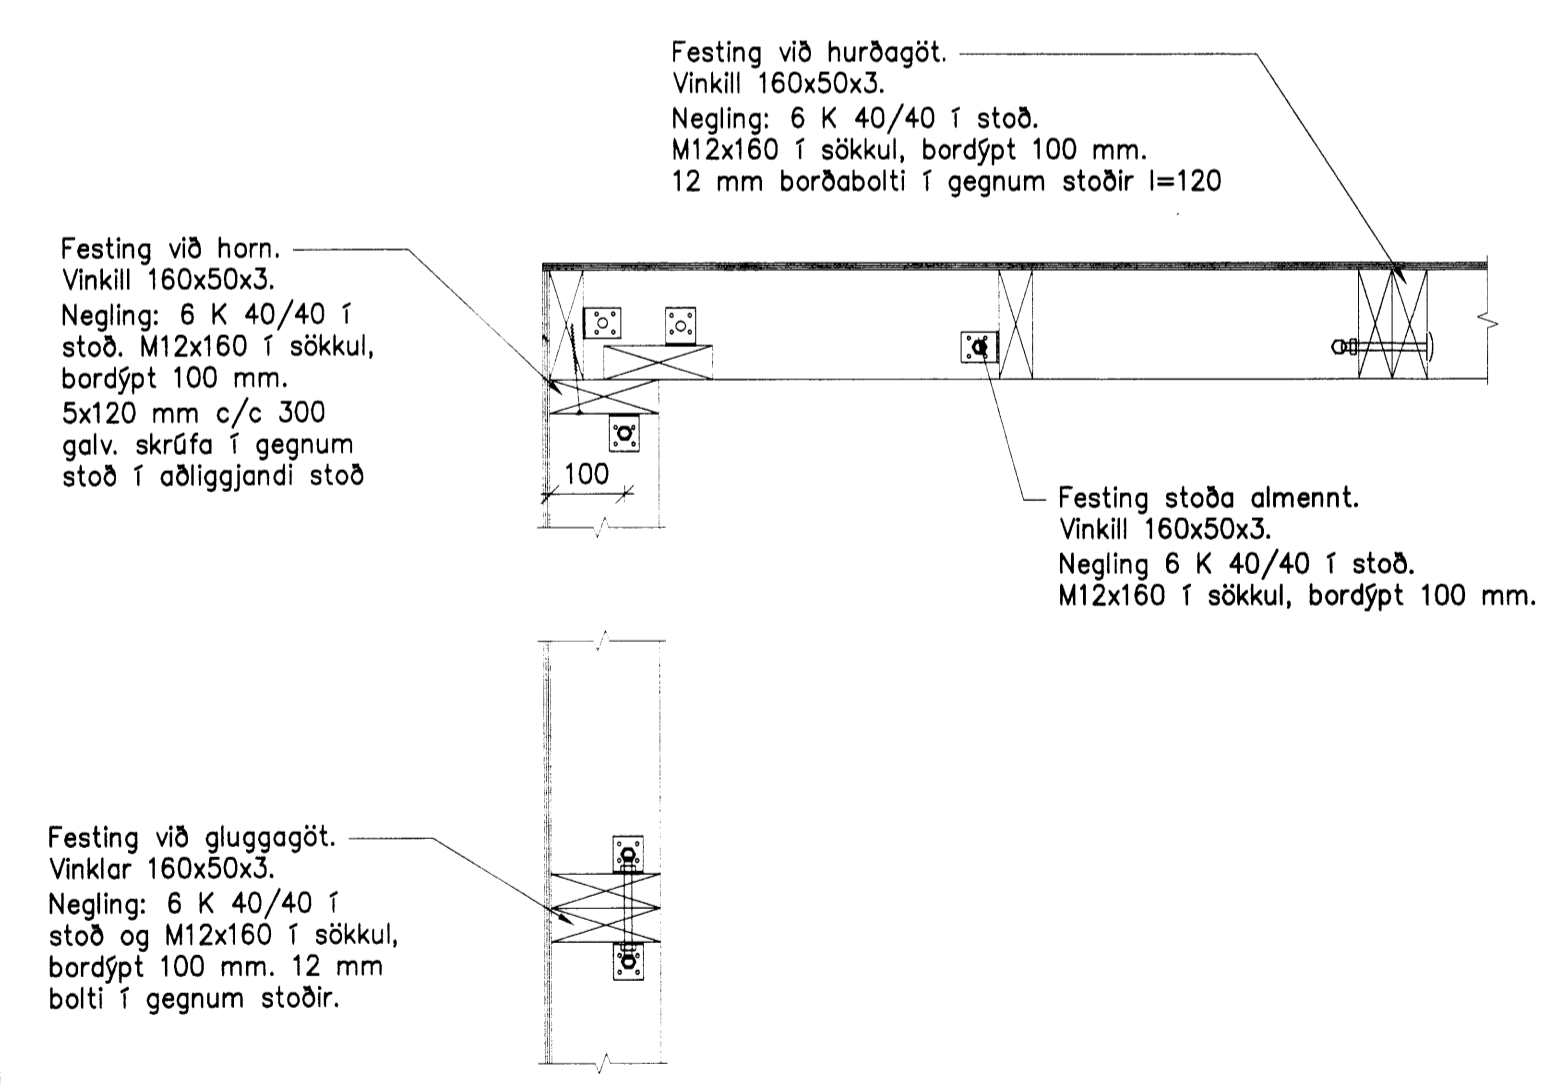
Festing við hurðagöt.
Vinkill 160x50x3.
Negling: 6 K 40/40 í stoð.
M12x160 í sökkul, bordýpt 100 mm.
12 mm borðabolti í gegnum stoðir l=120

Festing við horn.
Vinkill 160x50x3.
Negling: 6 K 40/40 í stoð. M12x160 í sökkul, bordýpt 100 mm.
5x120 mm c/c 300 galv. skrúfa í gegnum stoð í aðliggjandi stoð

100

Festing stoða almennt.
Vinkill 160x50x3.
Negling 6 K 40/40 í stoð.
M12x160 í sökkul, bordýpt 100 mm.

Festing við gluggagöt.
Vinklar 160x50x3.
Negling: 6 K 40/40 í stoð og M12x160 í sökkul, bordýpt 100 mm. 12 mm bolti í gegnum stoðir.